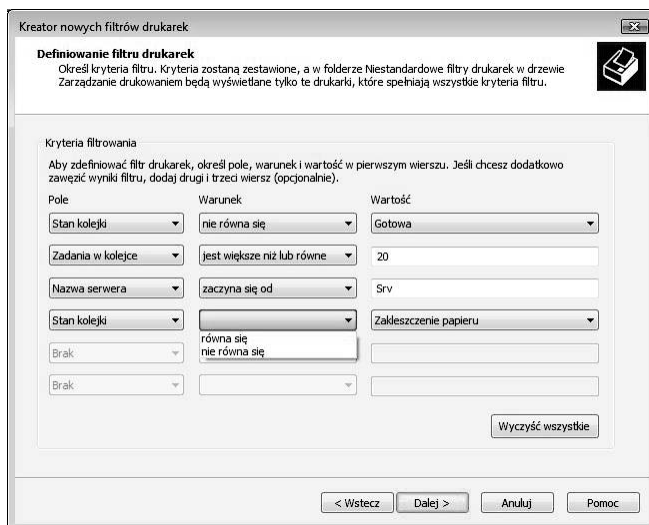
Kreator nowych filtrów drukarek

Definiowanie filtru drukarek
Określ kryteria filtru. Kryteria zostaną zestawione, a w folderze Niestandardowe filtry drukarek w drzewie Zarządzanie drukowaniem będą wyświetlane tylko te drukarki, które spełniają wszystkie kryteria filtru.

Kryteria filtrowania
Aby zdefiniować filtr drukarek, określ pole, warunek i wartość w pierwszym wierszu. Jeśli chcesz dodatkowo zawęzić wyniki filtru, dodaj drugi i trzeci wiersz (opcjonalnie).

| Pole | Warunek | Wartość |
|---|---|---|
| Stan kolejki | nie równa się | Gotowa |
| Zadania w kolejce | jest większe niż lub równe | 20 |
| Nazwa serwera | zaczyna się od | Srv |
| Stan kolejki | | Zakleszczenie papieru |
| Brak | równa się | |
| Brak | nie równa się | |

Wyczyść wszystkie

< Wstecz  Dalej >  Anuluj  Pomoc